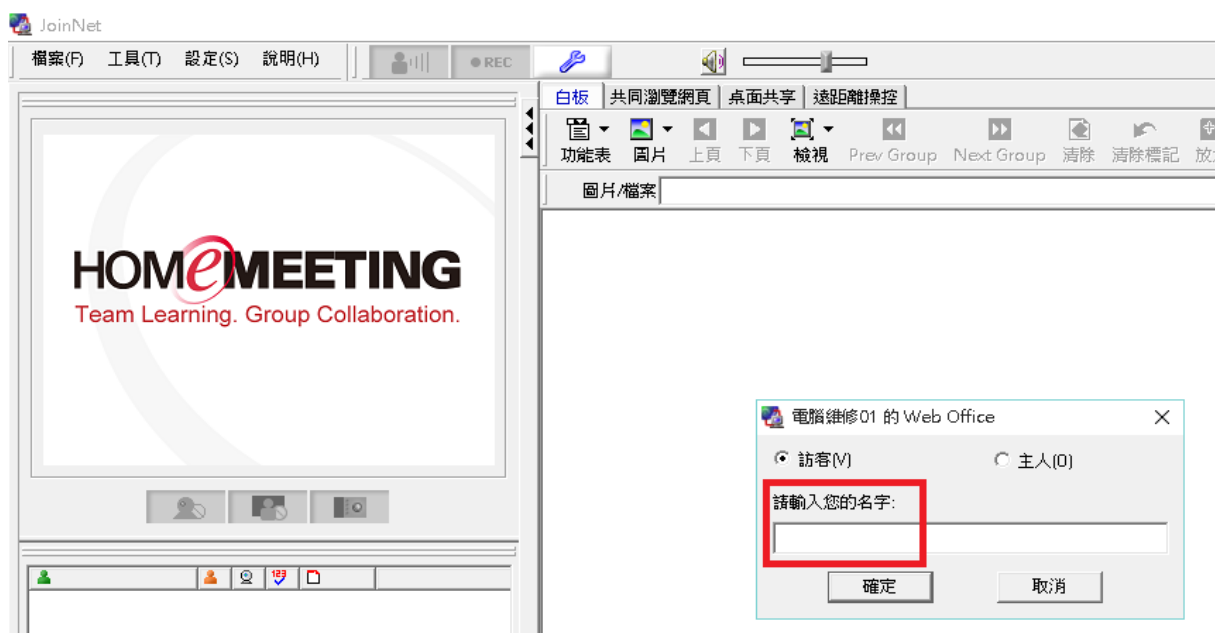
JoinNet

檔案(F) 工具(T) 設定(S) 說明(H)

REC

白板 | 共同瀏覽網頁 | 桌面共享 | 遠距離操控

功能表 圖片 上頁 下頁 檢視 Prev Group Next Group 清除 清除標記 放

圖片/檔案

HOMEMEETING
Team Learning. Group Collaboration.

電腦維修01 的 Web Office

訪客(V) 主人(O)

請輸入您的名字:

確定 取消